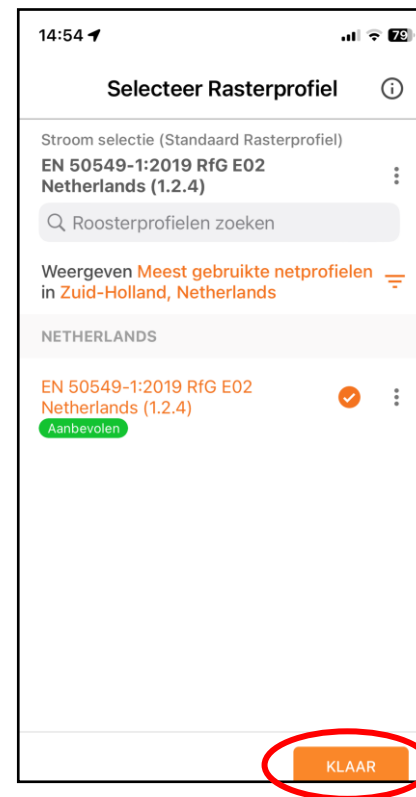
14:54

79

Selecteer Rasterprofiel

Stroom selectie (Standaard Rasterprofiel)
EN 50549-1:2019 RfG E02 Netherlands (1.2.4)

Roosterprofielen zoeken

Weergeven Meest gebruikte netprofielen in Zuid-Holland, Netherlands

NETHERLANDS

EN 50549-1:2019 RfG E02 Netherlands (1.2.4)
Aanbevolen

KLAAR